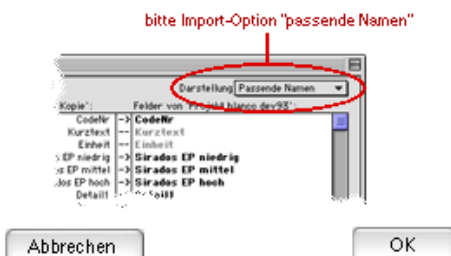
bitte Import-Option "passende Namen"

Darstellung Passende Namen

Kopie": Felder von "Projekt blanco dev93":

CodeNr --> CodeNr
Kurztext --> Kurztext
Einheit --> Einheit
EP niedrig --> Sirados EP niedrig
EP mittel --> Sirados EP mittel
EP hoch --> Sirados EP hoch
Detail1 --> Detail1

Abbrechen

OK